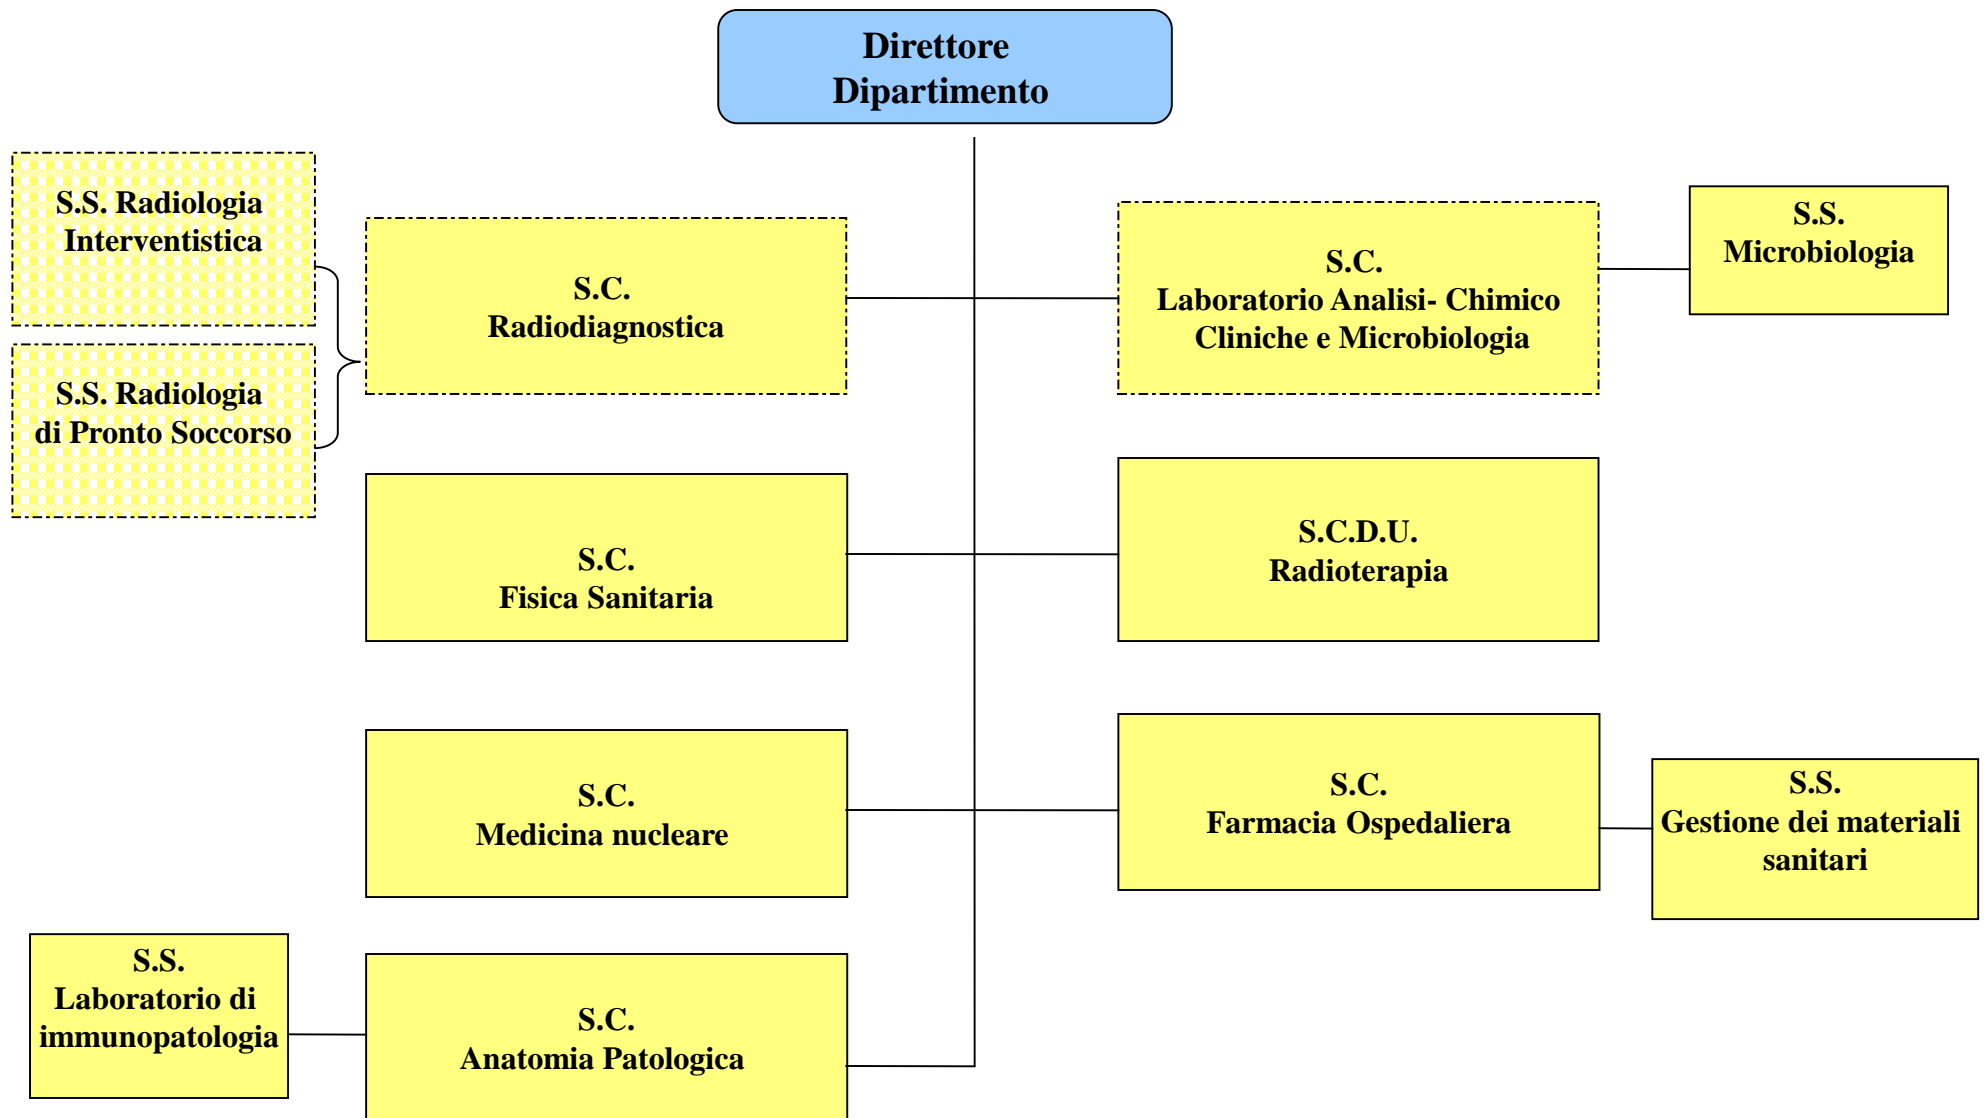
Direttore Dipartimento

S.S. Radiologia Interventistica

S.S. Radiologia di Pronto Soccorso

S.C. Radiodiagnostica

S.C. Laboratorio Analisi- Chimico Cliniche e Microbiologia

S.S. Microbiologia

S.C. Fisica Sanitaria

S.C.D.U. Radioterapia

S.C. Medicina nucleare

S.C. Farmacia Ospedaliera

S.S. Gestione dei materiali sanitari

S.S. Laboratorio di immunopatologia

S.C. Anatomia Patologica